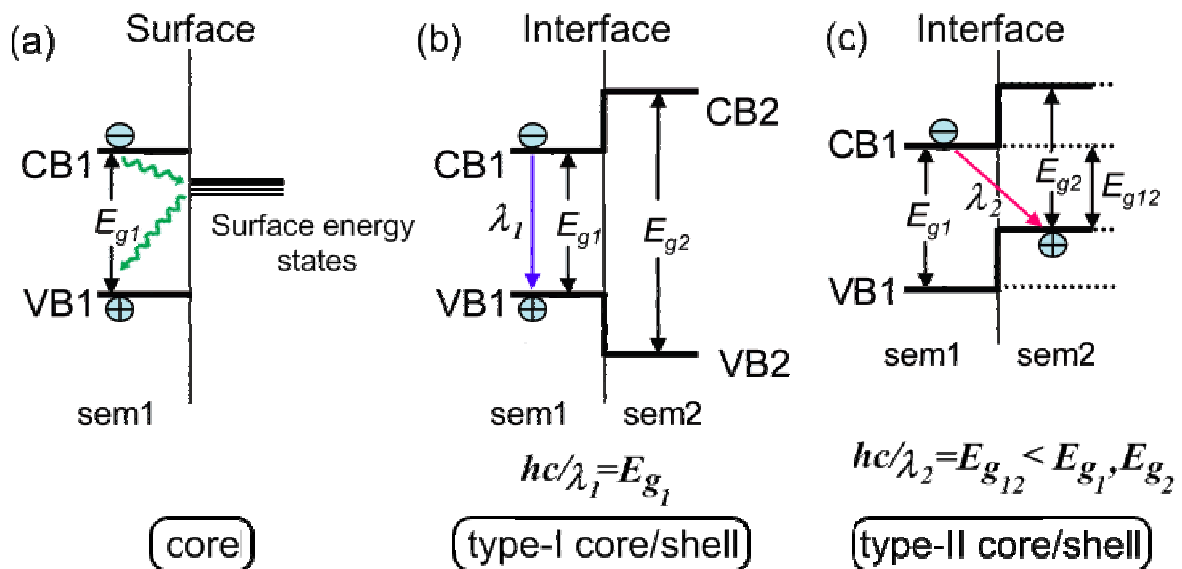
(a) Surface

CB1

$E_{g1}$

VB1

Surface energy states

sem1

core

(b) Interface

CB2

CB1

$\lambda_1$

$E_{g1}$

$E_{g2}$

VB1

VB2

sem1 sem2

$hc/\lambda_1=E_{g_1}$

type-I core/shell

(c) Interface

CB1

$\lambda_2$

$E_{g2}$

$E_{g12}$

$E_{g1}$

VB1

sem1 sem2

$hc/\lambda_2=E_{g_{12}}<E_{g_1},E_{g_2}$

type-II core/shell